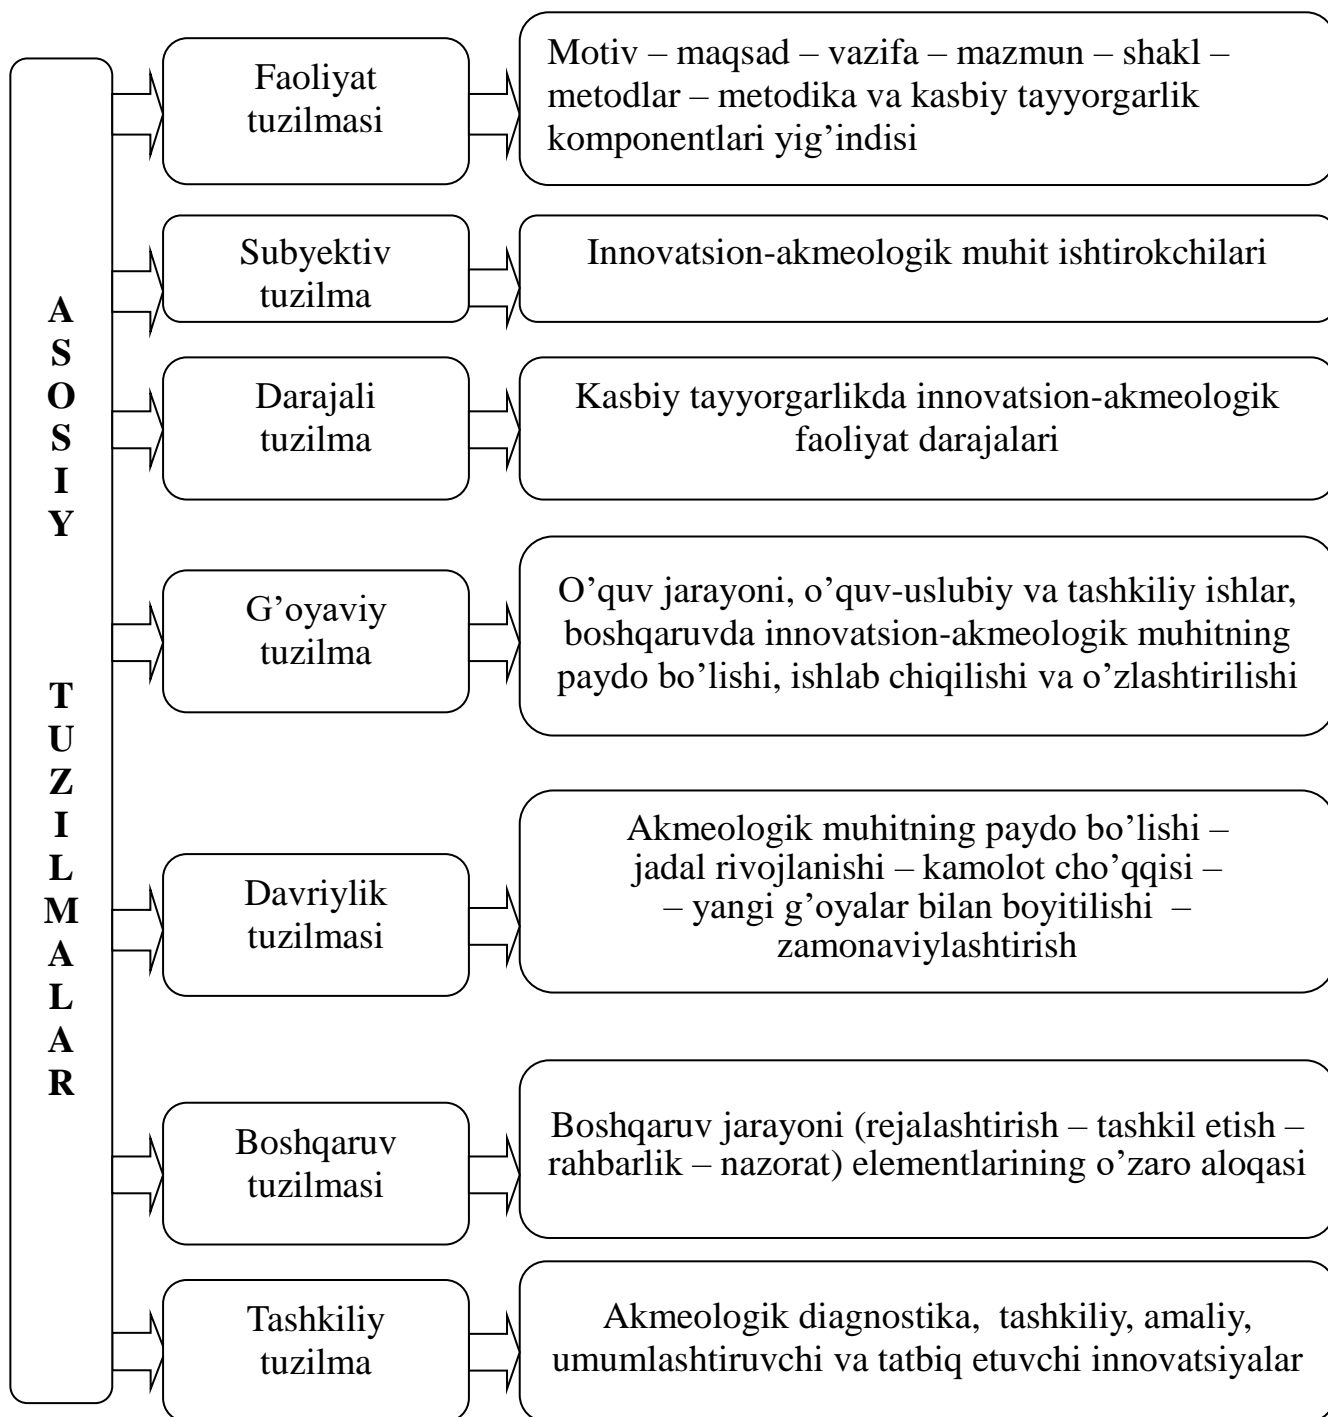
A
S
O
S
I
Y

T
U
Z
I
L
M
A
L
A
R

Faoliyat tuzilmasi

Motiv – maqsad – vazifa – mazmun – shakl – metodlar – metodika va kasbiy tayyorgarlik komponentlari yig'indisi

Subyektiv tuzilma

Innovatsion-akmeologik muhit ishtirokchilari

Darajali tuzilma

Kasbiy tayyorgarlikda innovatsion-akmeologik faoliyat darajalari

G'oyaviy tuzilma

O'quv jarayoni, o'quv-uslubiy va tashkiliy ishlar, boshqaruvda innovatsion-akmeologik muhitning paydo bo'lishi, ishlab chiqilishi va o'zlashtirilishi

Davriylik tuzilmasi

Akmeologik muhitning paydo bo'lishi – jadal rivojlanishi – kamolot cho'qqisi – – yangi g'oyalar bilan boyitilishi – zamonaviylashtirish

Boshqaruv tuzilmasi

Boshqaruv jarayoni (rejalashtirish – tashkil etish – rahbarlik – nazorat) elementlarining o'zaro aloqasi

Tashkiliy tuzilma

Akmeologik diagnostika, tashkiliy, amaliy, umumlashtiruvchi va tatbiq etuvchi innovatsiyalar